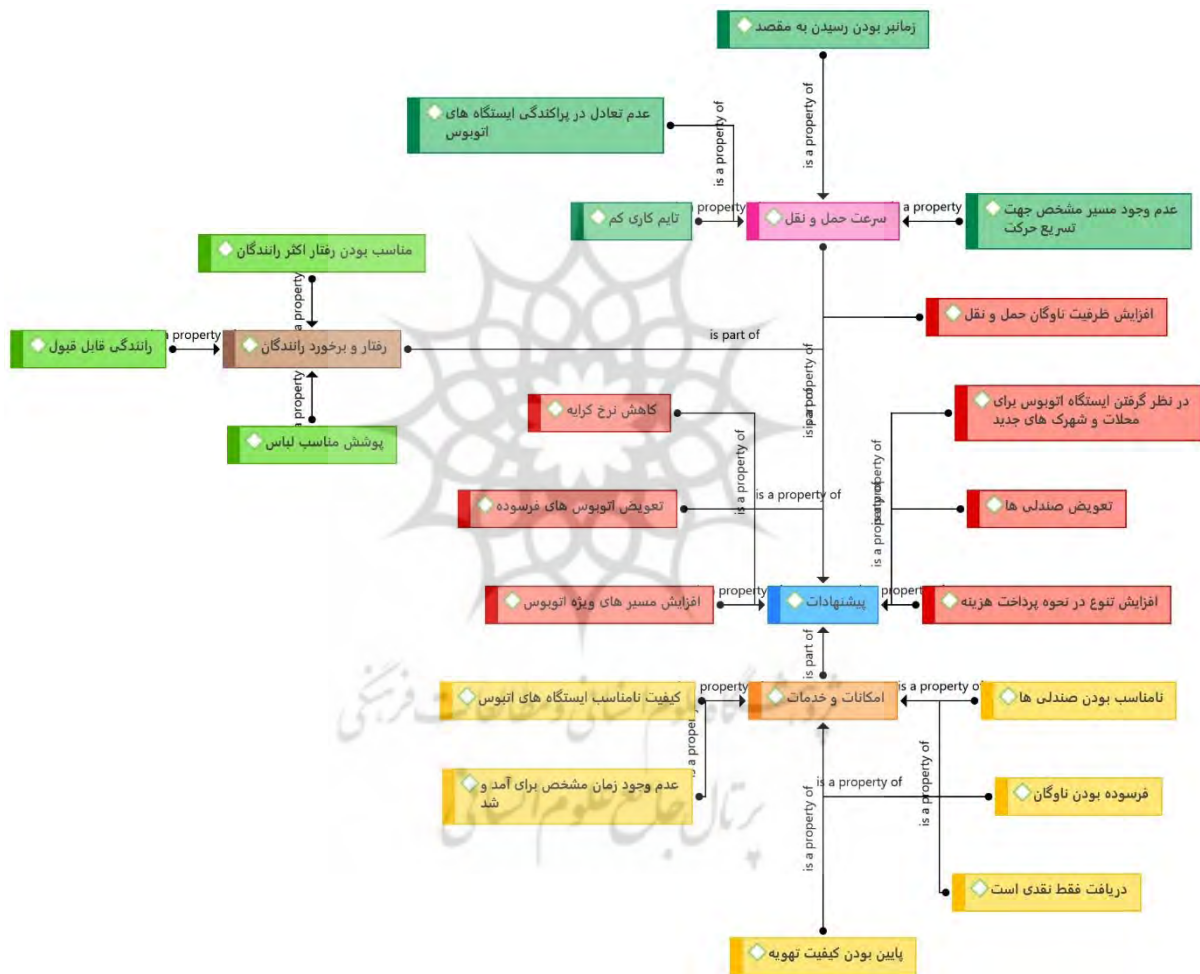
زمانبر بودن رسیدن به مقصد

is a property of

عدم تعادل در پراکندگی ایستگاه های اتوبوس

is a property of

تایم کاری کم

property

سرعت حمل و نقل

a property

عدم وجود مسیر مشخص جهت تسریع حرکت

مناسب بودن رفتار اکثر رانندگان

a property

رانندگی قابل قبول

a property

رفتار و برخورد رانندگان

is part of

افزایش ظرفیت ناوگان حمل و نقل

a property

پوشش مناسب لباس

کاهش نرخ کرایه

is a property of

در نظر گرفتن ایستگاه اتوبوس برای محلات و شهرک های جدید

is a property of

is a property of

تعویض اتوبوس های فرسوده

is a property of

تعویض صندلی ها

property

پیشنهادات

property

افزایش تنوع در نحوه پرداخت هزینه

افزایش مسیر های ویژه اتوبوس

is part of

property

کیفیت نامناسب ایستگاه های اتبوس

امکانات و خدمات

is a property of

نامناسب بودن صندلی ها

a property

عدم وجود زمان مشخص برای آمد و شد

is a property of

is a property of

فرسوده بودن ناوگان

is a property of

دریافت فقط نقدی است

پایین بودن کیفیت تهویه